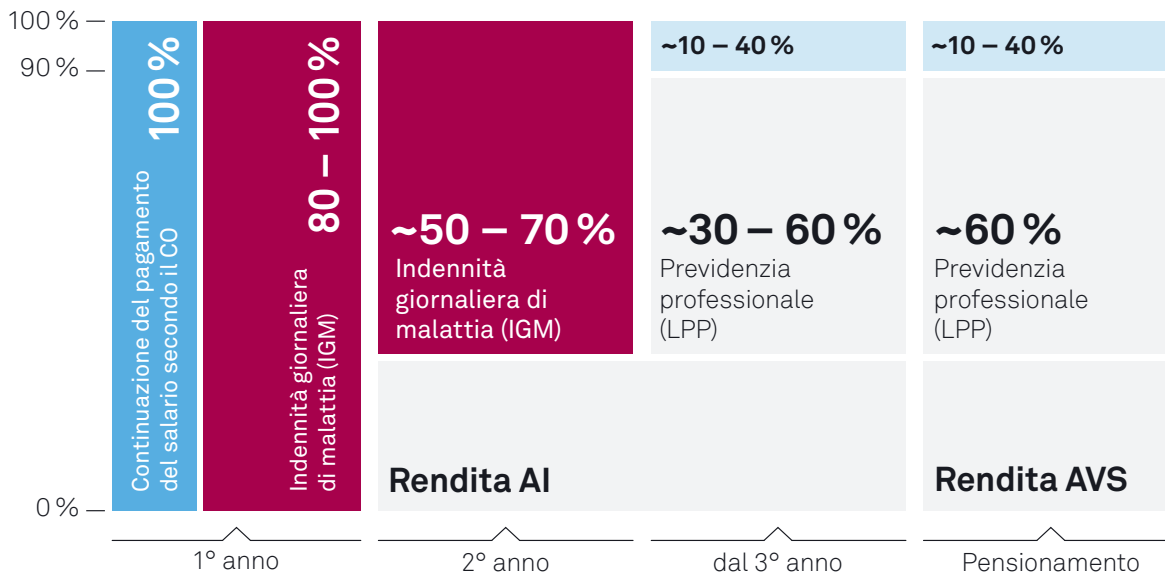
100 %
90 %
0 %

100 %
Continuazione del pagamento del salario secondo il CO

80 – 100 %
Indennità giornaliera di malattia (IGM)

~50 – 70 %
Indennità giornaliera di malattia (IGM)

~10 – 40 %

~30 – 60 %
Previdenzia professionale (LPP)

~10 – 40 %

~60 %
Previdenzia professionale (LPP)

Rendita AI

Rendita AVS

1° anno
2° anno
dal 3° anno
Pensionamento